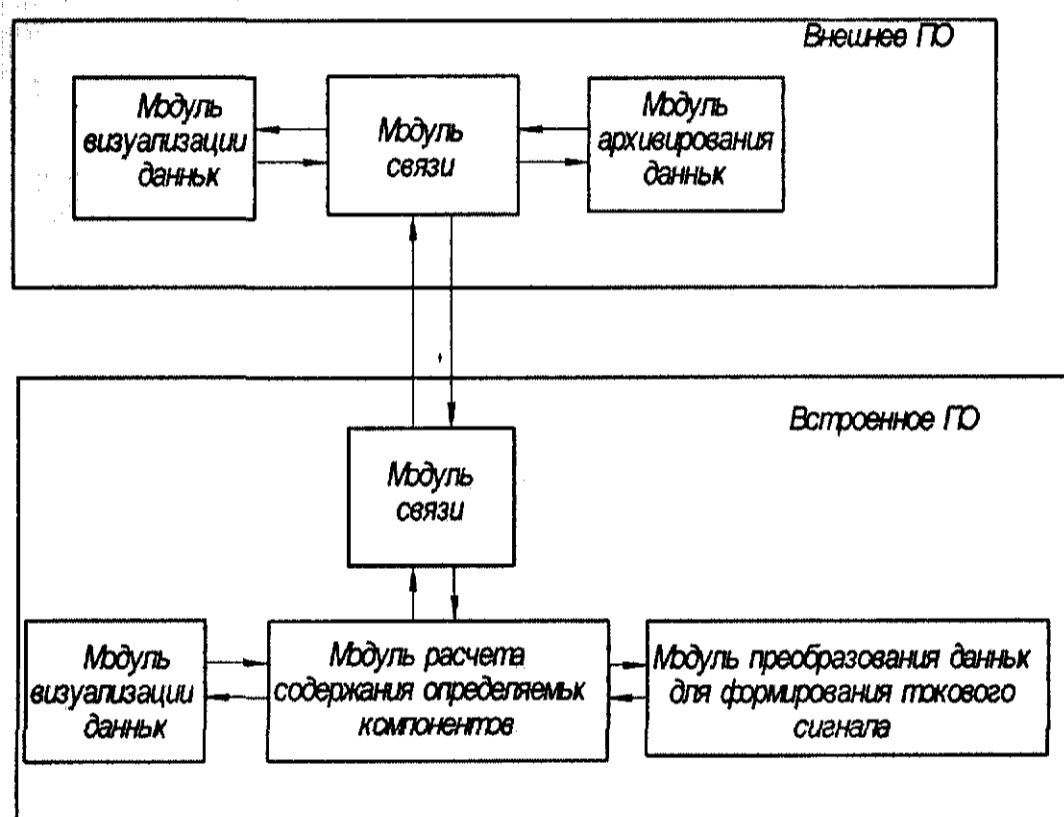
Внешнее ПО

Модуль визуализации данных

Модуль связи

Модуль архивирования данных

Встроенное ПО

Модуль связи

Модуль визуализации данных

Модуль расчета содержания определяемых компонентов

Модуль преобразования данных для формирования токового сигнала